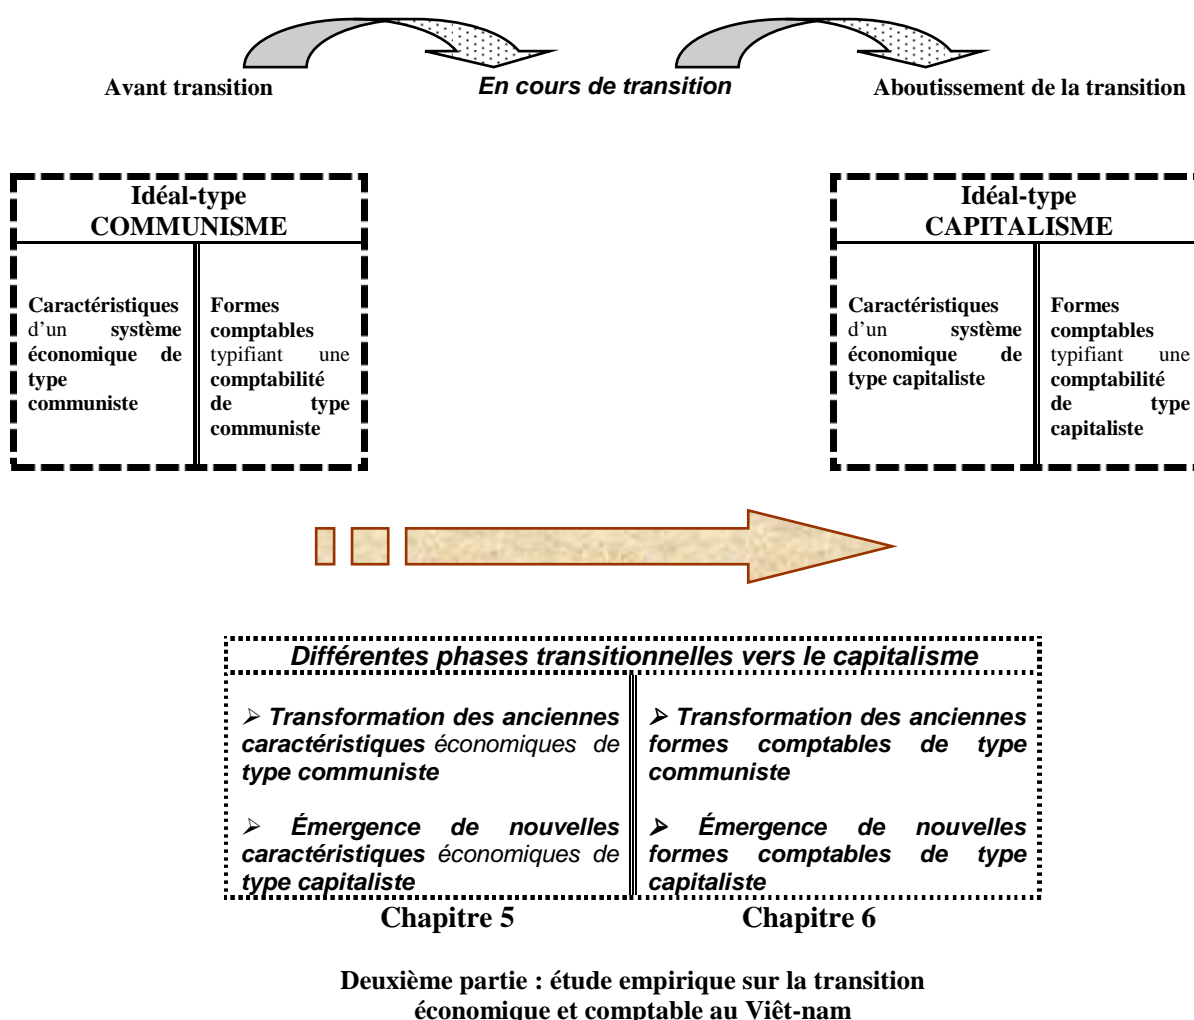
Avant transition

En cours de transition

Aboutissement de la transition

| Idéal-type COMMUNISME | |
|---|---|
| Caractéristiques d'un système économique de type communiste | Formes comptables typifiant une comptabilité de type communiste |

| Idéal-type CAPITALISME | |
|---|---|
| Caractéristiques d'un système économique de type capitaliste | Formes comptables typifiant une comptabilité de type capitaliste |

| Différentes phases transitionnelles vers le capitalisme | |
|---|---|
| ➢ Transformation des anciennes caractéristiques économiques de type communiste<br><br>➢ Émergence de nouvelles caractéristiques économiques de type capitaliste | ➢ Transformation des anciennes formes comptables de type communiste<br><br>➢ Émergence de nouvelles formes comptables de type capitaliste |
| Chapitre 5 | Chapitre 6 |

Deuxième partie : étude empirique sur la transition économique et comptable au Viêt-nam